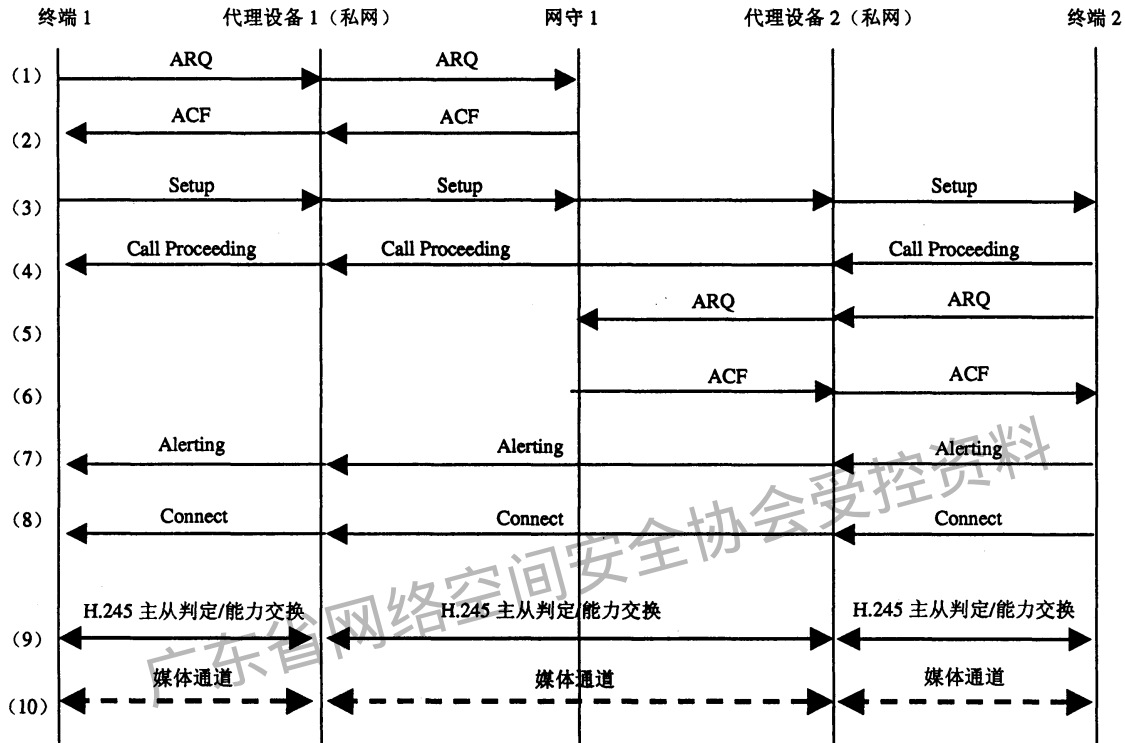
终端 1　代理设备 1（私网）　网守 1　代理设备 2（私网）　终端 2

(1) ARQ ARQ

(2) ACF ACF

(3) Setup Setup Setup

(4) Call Proceeding Call Proceeding Call Proceeding

(5) ARQ ARQ

(6) ACF ACF

(7) Alerting Alerting Alerting

(8) Connect Connect Connect

(9) H.245 主从判定/能力交换 H.245 主从判定/能力交换 H.245 主从判定/能力交换

(10) 媒体通道 媒体通道 媒体通道

广东省网络空间安全协会受控资料